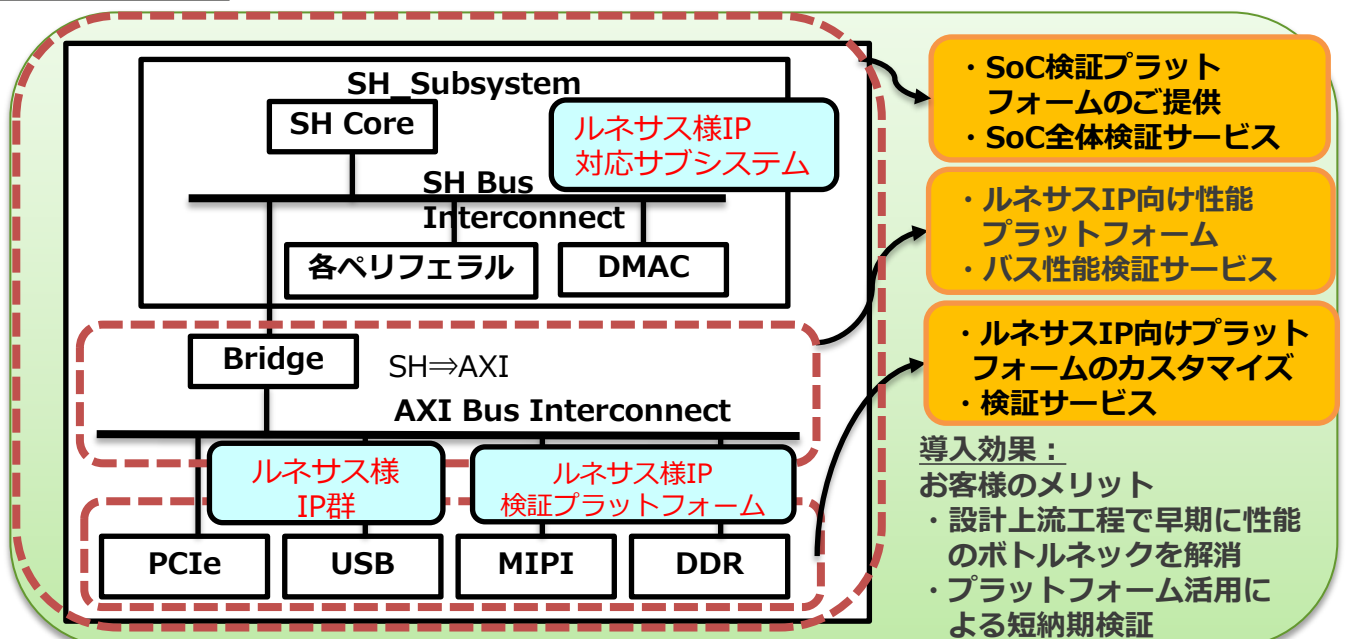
SH_Subsystem

SH Core

ルネサス様IP
対応サブシステム

SH Bus
Interconnect

各ペリフェラル

DMAC

Bridge

SH⇒AXI

AXI Bus Interconnect

ルネサス様
IP群

ルネサス様IP
検証プラットフォーム

PCIe

USB

MIPI

DDR

・SoC検証プラットフォームのご提供
・SoC全体検証サービス

・ルネサスIP向け性能プラットフォーム
・バス性能検証サービス

・ルネサスIP向けプラットフォームのカスタマイズ
・検証サービス

導入効果：
お客様のメリット
・設計上流工程で早期に性能のボトルネックを解消
・プラットフォーム活用による短納期検証